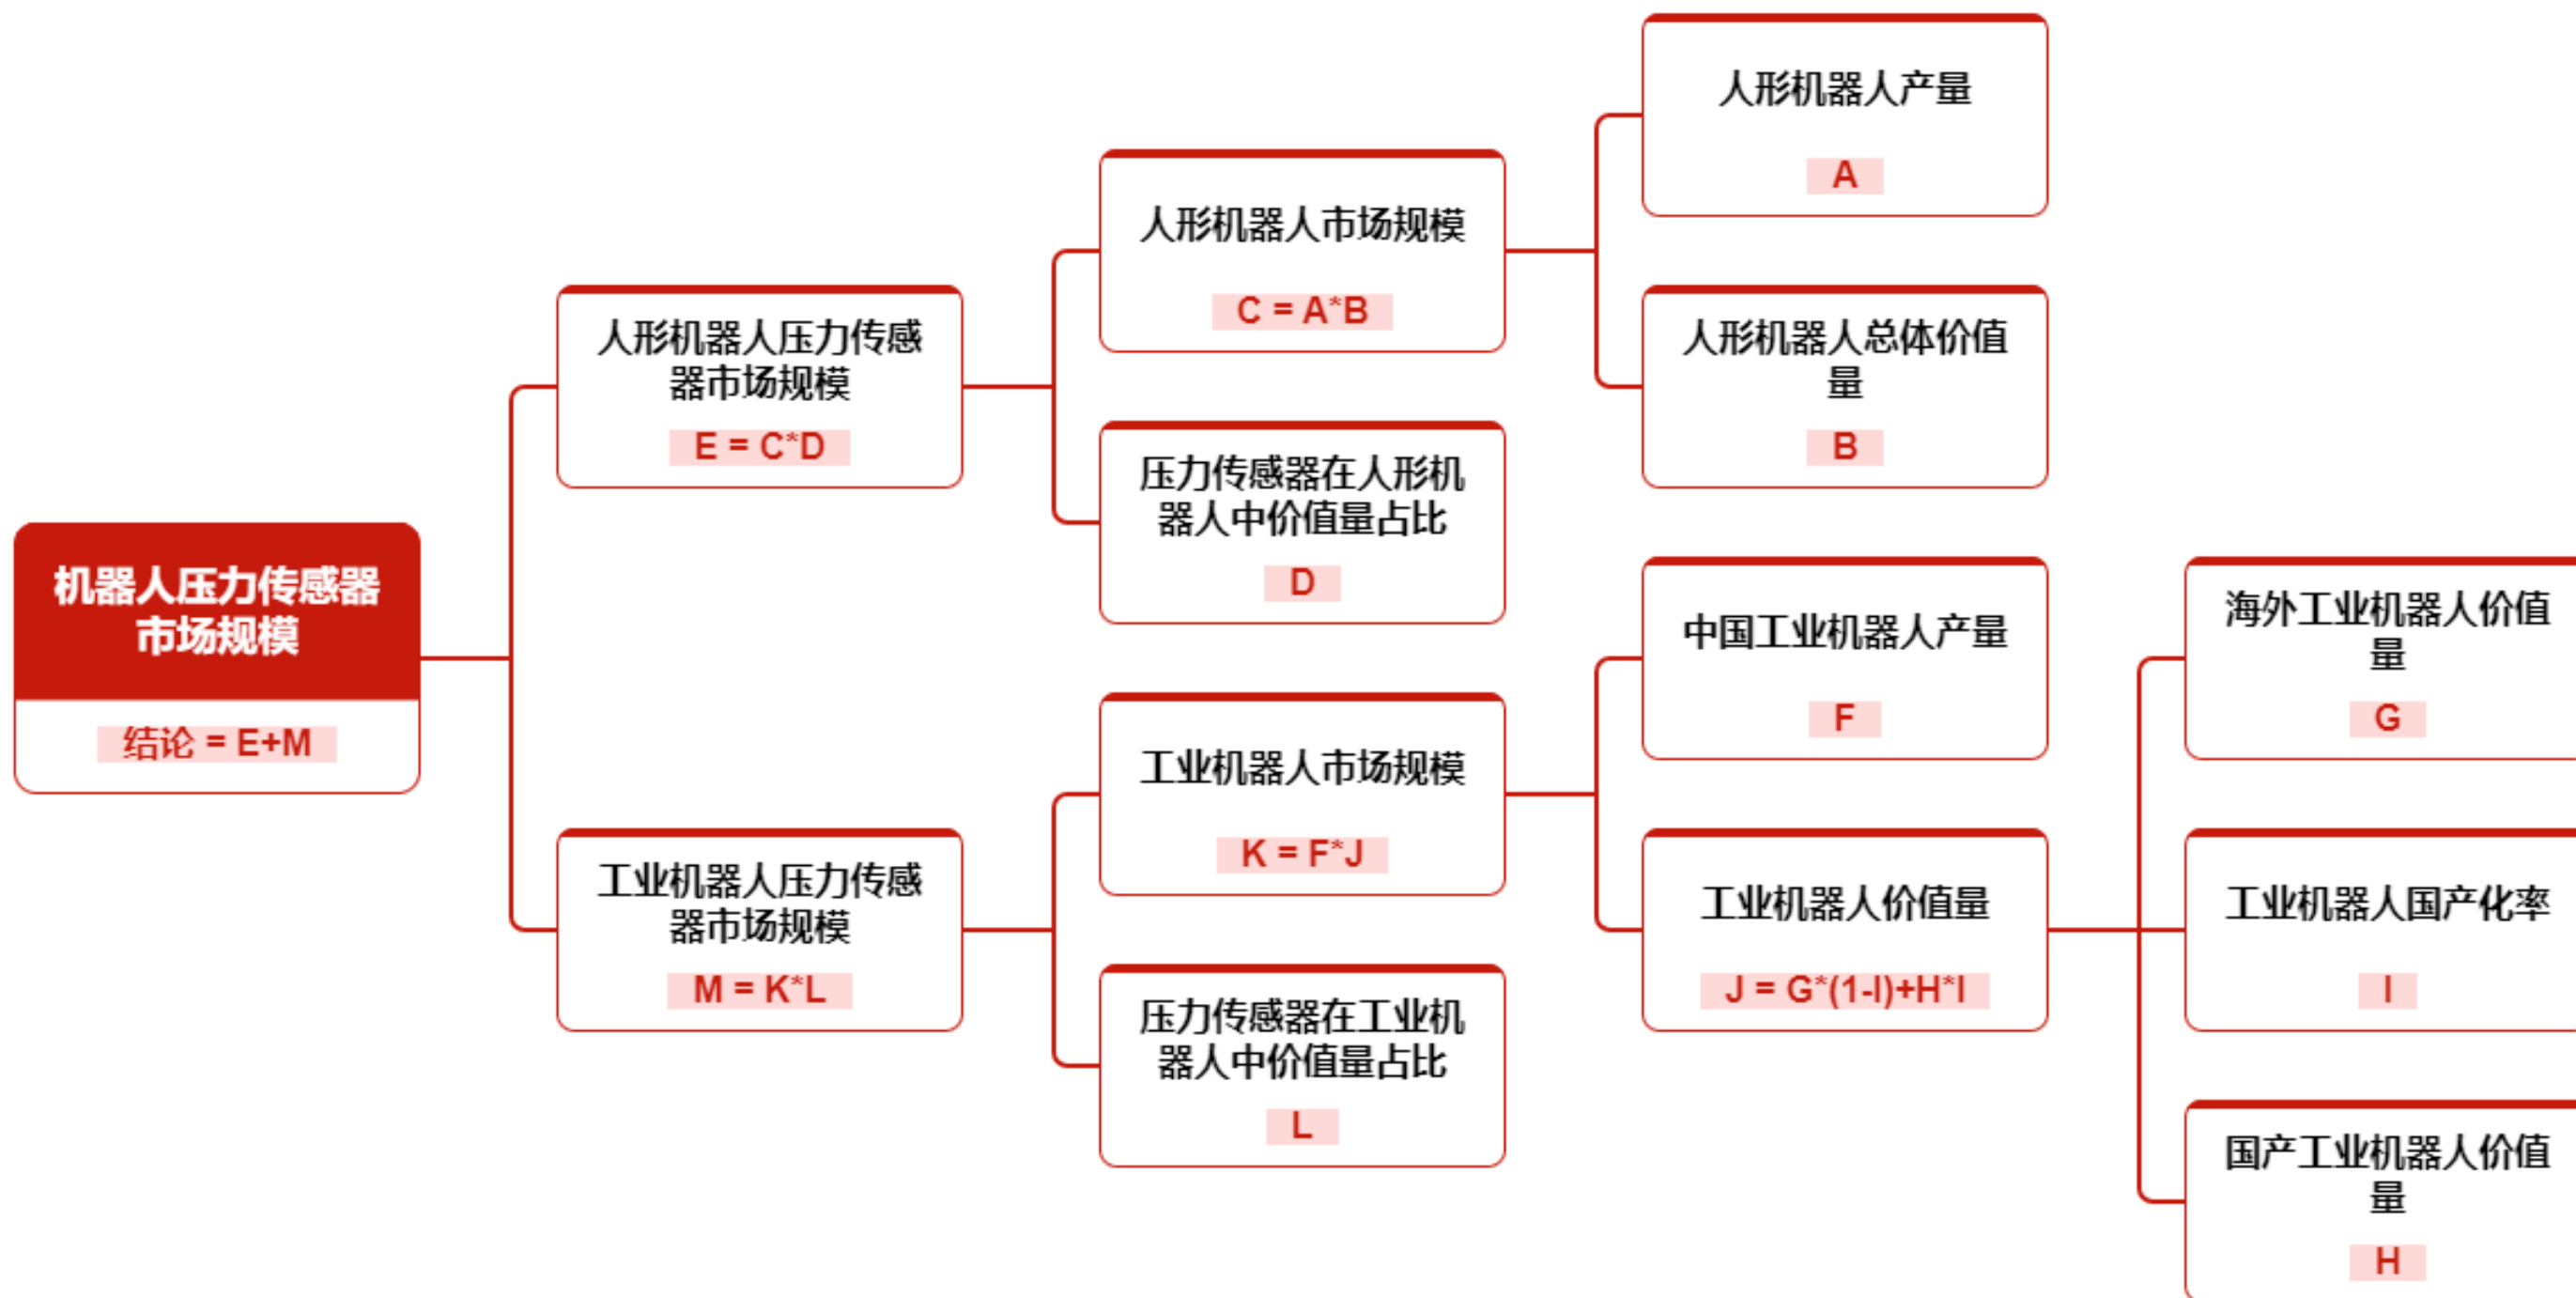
机器人压力传感器市场规模

结论 = E+M

人形机器人压力传感器市场规模

E = C*D

人形机器人市场规模

C = A*B

人形机器人产量

A

人形机器人总体价值量

B

压力传感器在人形机器人中价值量占比

D

工业机器人压力传感器市场规模

M = K*L

工业机器人市场规模

K = F*J

中国工业机器人产量

F

工业机器人价值量

J = G*(1-I)+H*I

海外工业机器人价值量

G

工业机器人国产化率

I

国产工业机器人价值量

H

压力传感器在工业机器人中价值量占比

L